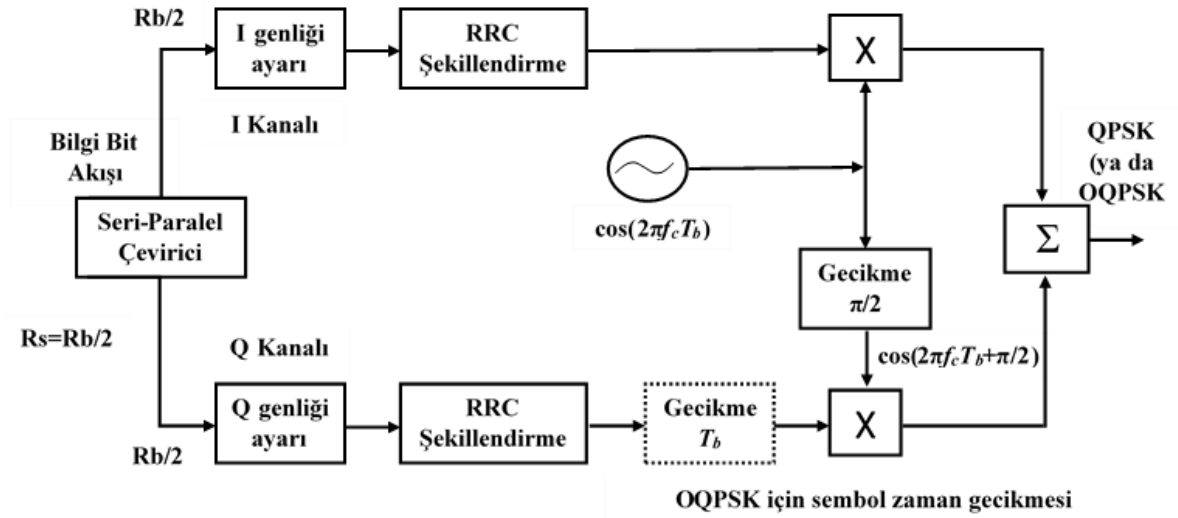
Rb/2

I genliği ayarı

RRC Şekillendirme

X

I Kanalı

Bilgi Bit Akışı

QPSK (ya da OQPSK

Seri-Paralel Çevirici

$\cos(2\pi f_c T_b)$

Σ

Gecikme $\pi/2$

Rs=Rb/2

Q Kanalı

$\cos(2\pi f_c T_b+\pi/2)$

Q genliği ayarı

RRC Şekillendirme

Gecikme $T_b$

X

Rb/2

OQPSK için sembol zaman gecikmesi